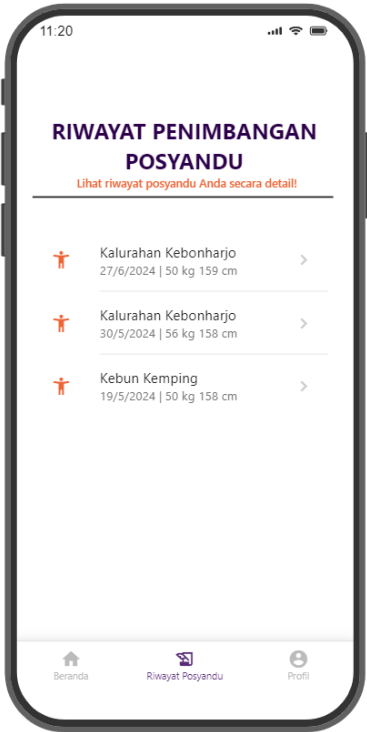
11:20

RIWAYAT PENIMBANGAN POSYANDU

Lihat riwayat posyandu Anda secara detail!

Kalurahan Kebonharjo
27/6/2024 | 50 kg 159 cm

Kalurahan Kebonharjo
30/5/2024 | 56 kg 158 cm

Kebun Kemping
19/5/2024 | 50 kg 158 cm

Beranda

Riwayat Posyandu

Profil